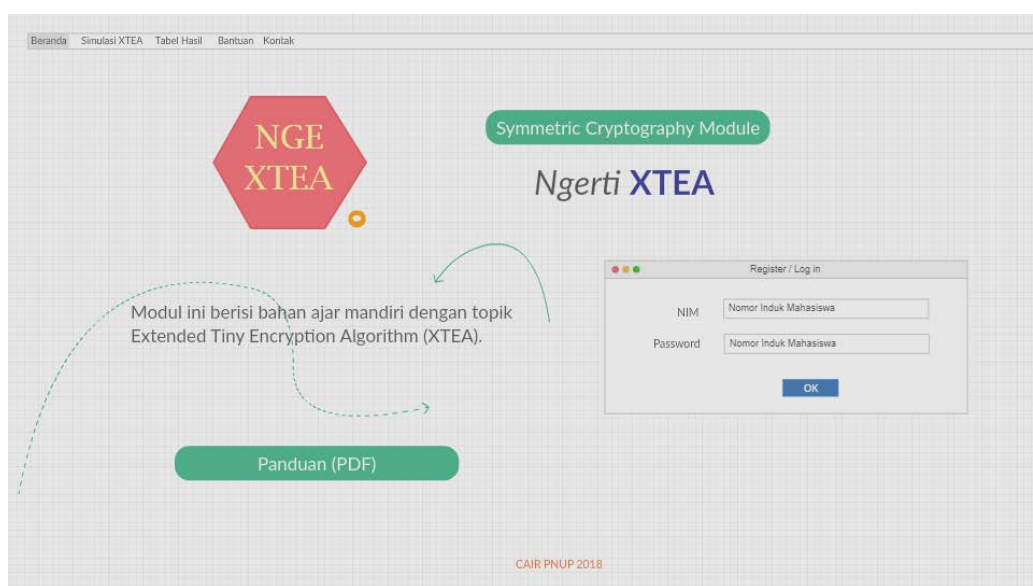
Beranda Simulasi XTEA Tabel Hasil Bantuan Kontak

NGE XTEA

Symmetric Cryptography Module

Ngerti XTEA

Register / Log in

NIM Nomor Induk Mahasiswa

Password Nomor Induk Mahasiswa

OK

Modul ini berisi bahan ajar mandiri dengan topik Extended Tiny Encryption Algorithm (XTEA).

Panduan (PDF)

CAIR PNUP 2018